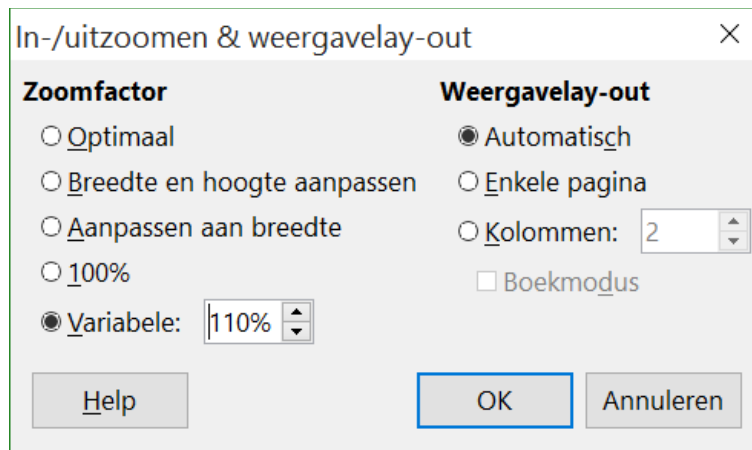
In-/uitzoomen & weergavelay-out

×

Zoomfactor

Optimaal

Breedte en hoogte aanpassen

Aanpassen aan breedte

100%

Variabele: 110%

Weergavelay-out

Automatisch

Enkele pagina

Kolommen: 2

Boekmodus

Help

OK

Annuleren